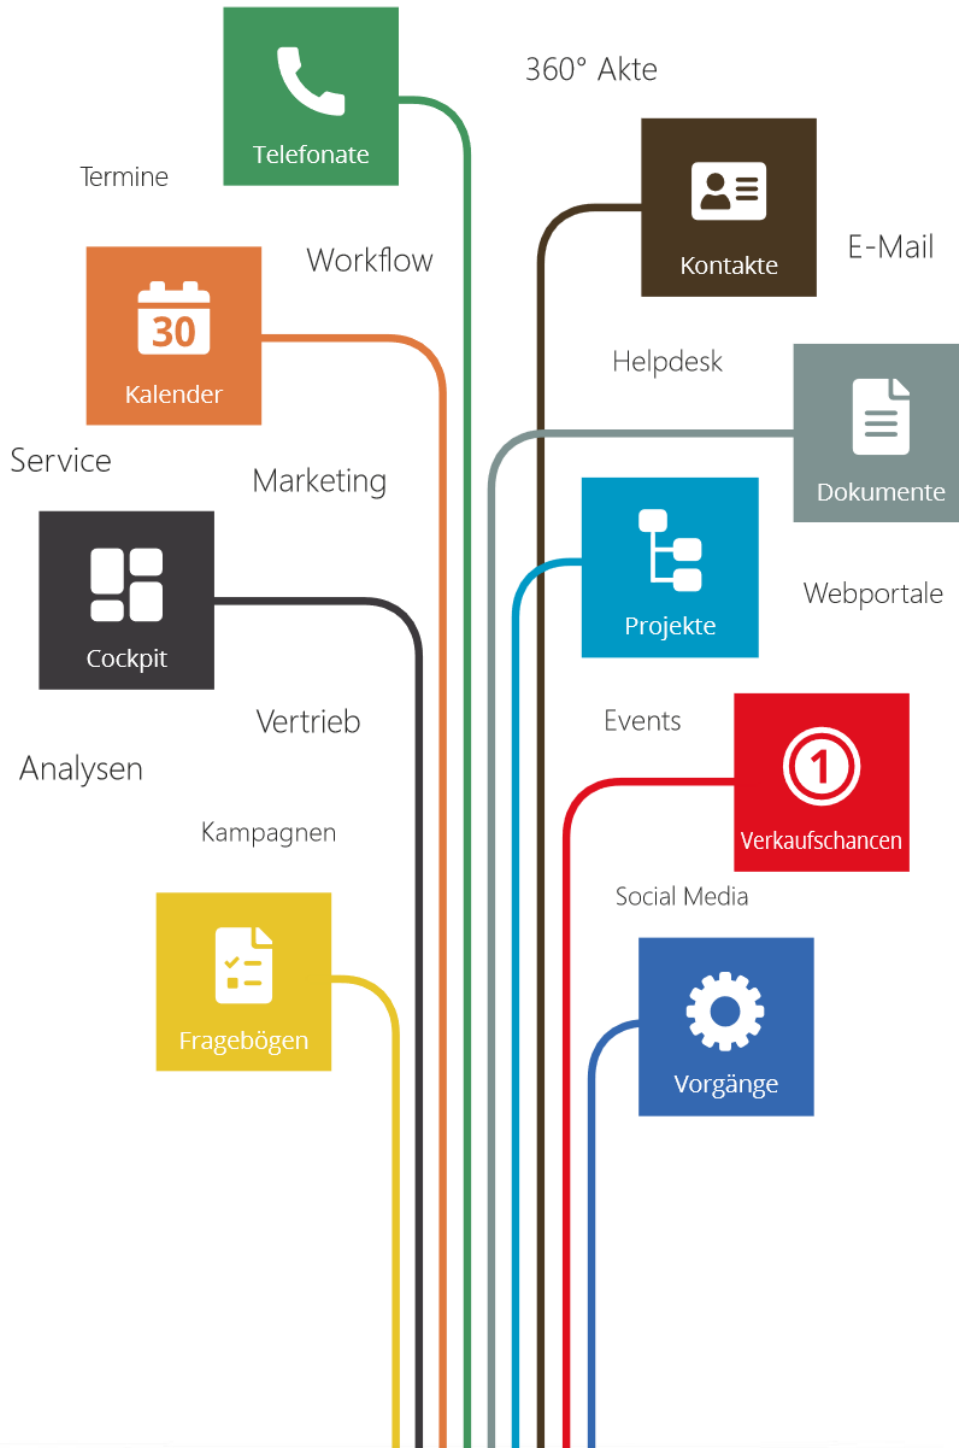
Telefonate

360° Akte

Termine

Kontakte

E-Mail

Workflow

30

Kalender

Helpdesk

Dokumente

Service

Marketing

Projekte

Cockpit

Webportale

Vertrieb

Events

Analysen

1

Verkaufschancen

Kampagnen

Social Media

Fragebögen

Vorgänge